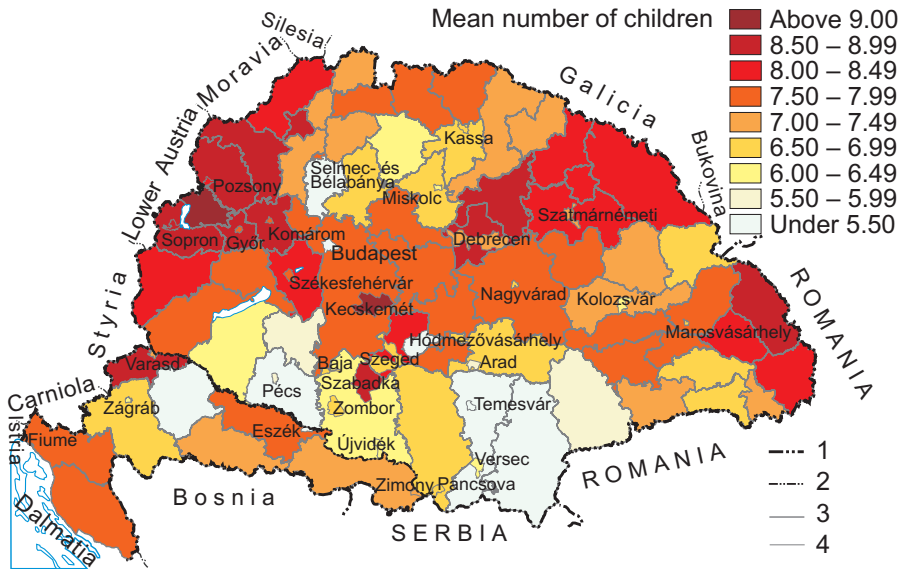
Mean number of children
Above 9.00
8.50 – 8.99
8.00 – 8.49
7.50 – 7.99
7.00 – 7.49
6.50 – 6.99
6.00 – 6.49
5.50 – 5.99
Under 5.50

Silesia
Moravia
Galicia
Bukovina
Lower Austria
Styria
Carniola
Istria
Dalmatia
Bosnia
SERBIA
ROMANIA
ROMANIA

Kassa
Selmec- és Bélabánya
Miskolc
Pozsony
Szatmárnémeti
Sopron
Győr
Komárom
Debrecen
Budapest
Székesfehérvár
Nagyvárad
Kolozsvár
Kecskemét
Marosvásárhely
Hódmezővásárhely
Varasd
Baja
Szeged
Arad
Pécs
Szabadka
Zágráb
Zombor
Temesvár
Fiume
Eszék
Újvidék
Versec
Zimony
Pancsova

1
2
3
4